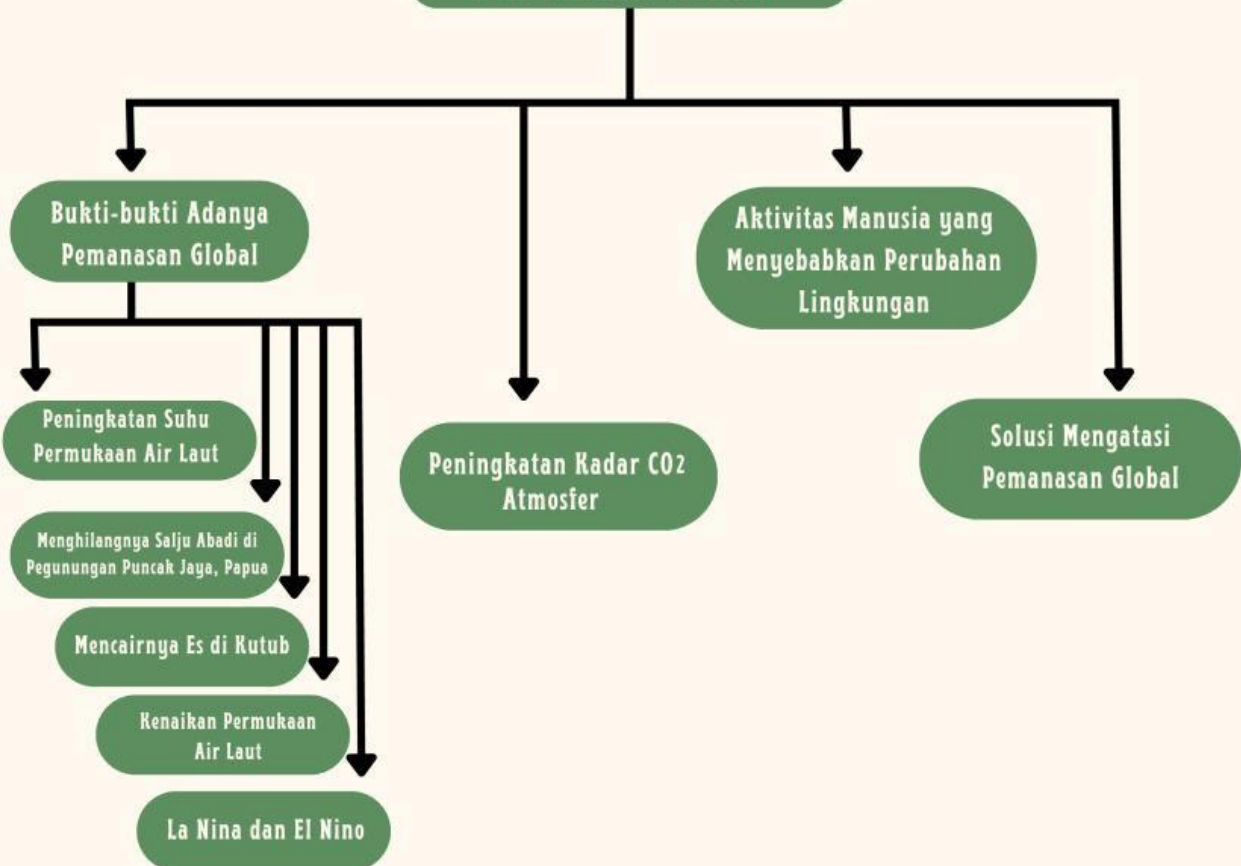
Bukti-bukti Adanya Pemanasan Global

Peningkatan Suhu Permukaan Air Laut

Menghilangnya Salju Abadi di Pegunungan Puncak Jaya, Papua

Mencairnya Es di Kutub

Kenaikan Permukaan Air Laut

La Nina dan El Nino

Peningkatan Kadar CO2 Atmosfer

Aktivitas Manusia yang Menyebabkan Perubahan Lingkungan

Solusi Mengatasi Pemanasan Global